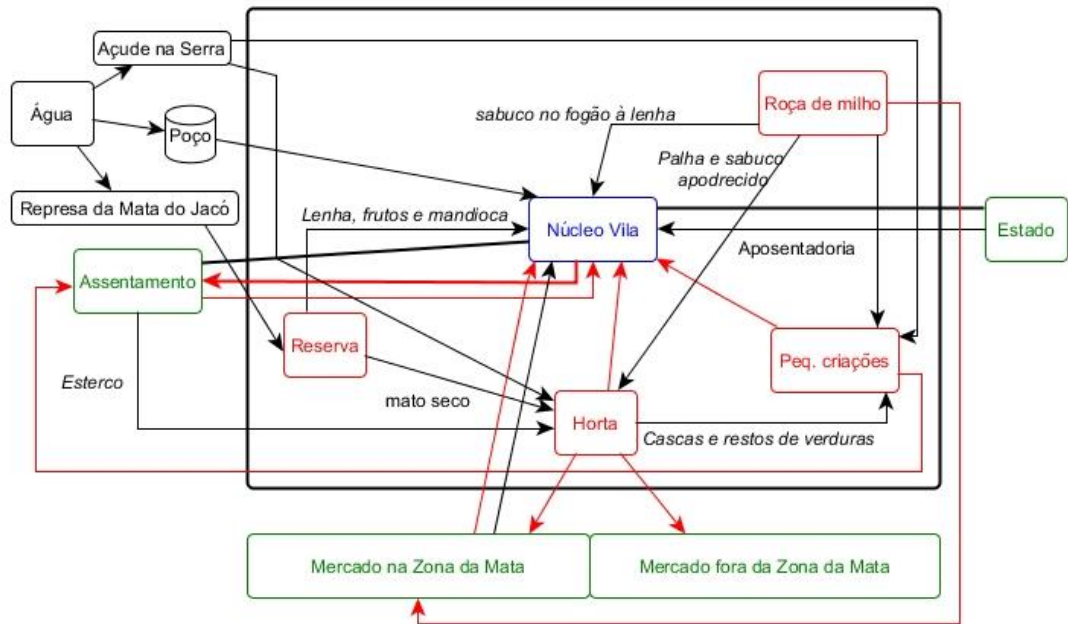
Açude na Serra

Água

Poço

Represa da Mata do Jacó

Assentamento

sabuco no fogão à lenha

Roça de milho

Palha e sabuco apodrecido

Lenha, frutos e mandioca

Núcleo Vila

Estado

Aposentadoria

Reserva

Peq. criações

Esterco

mato seco

Horta

Cascas e restos de verduras

Mercado na Zona da Mata

Mercado fora da Zona da Mata